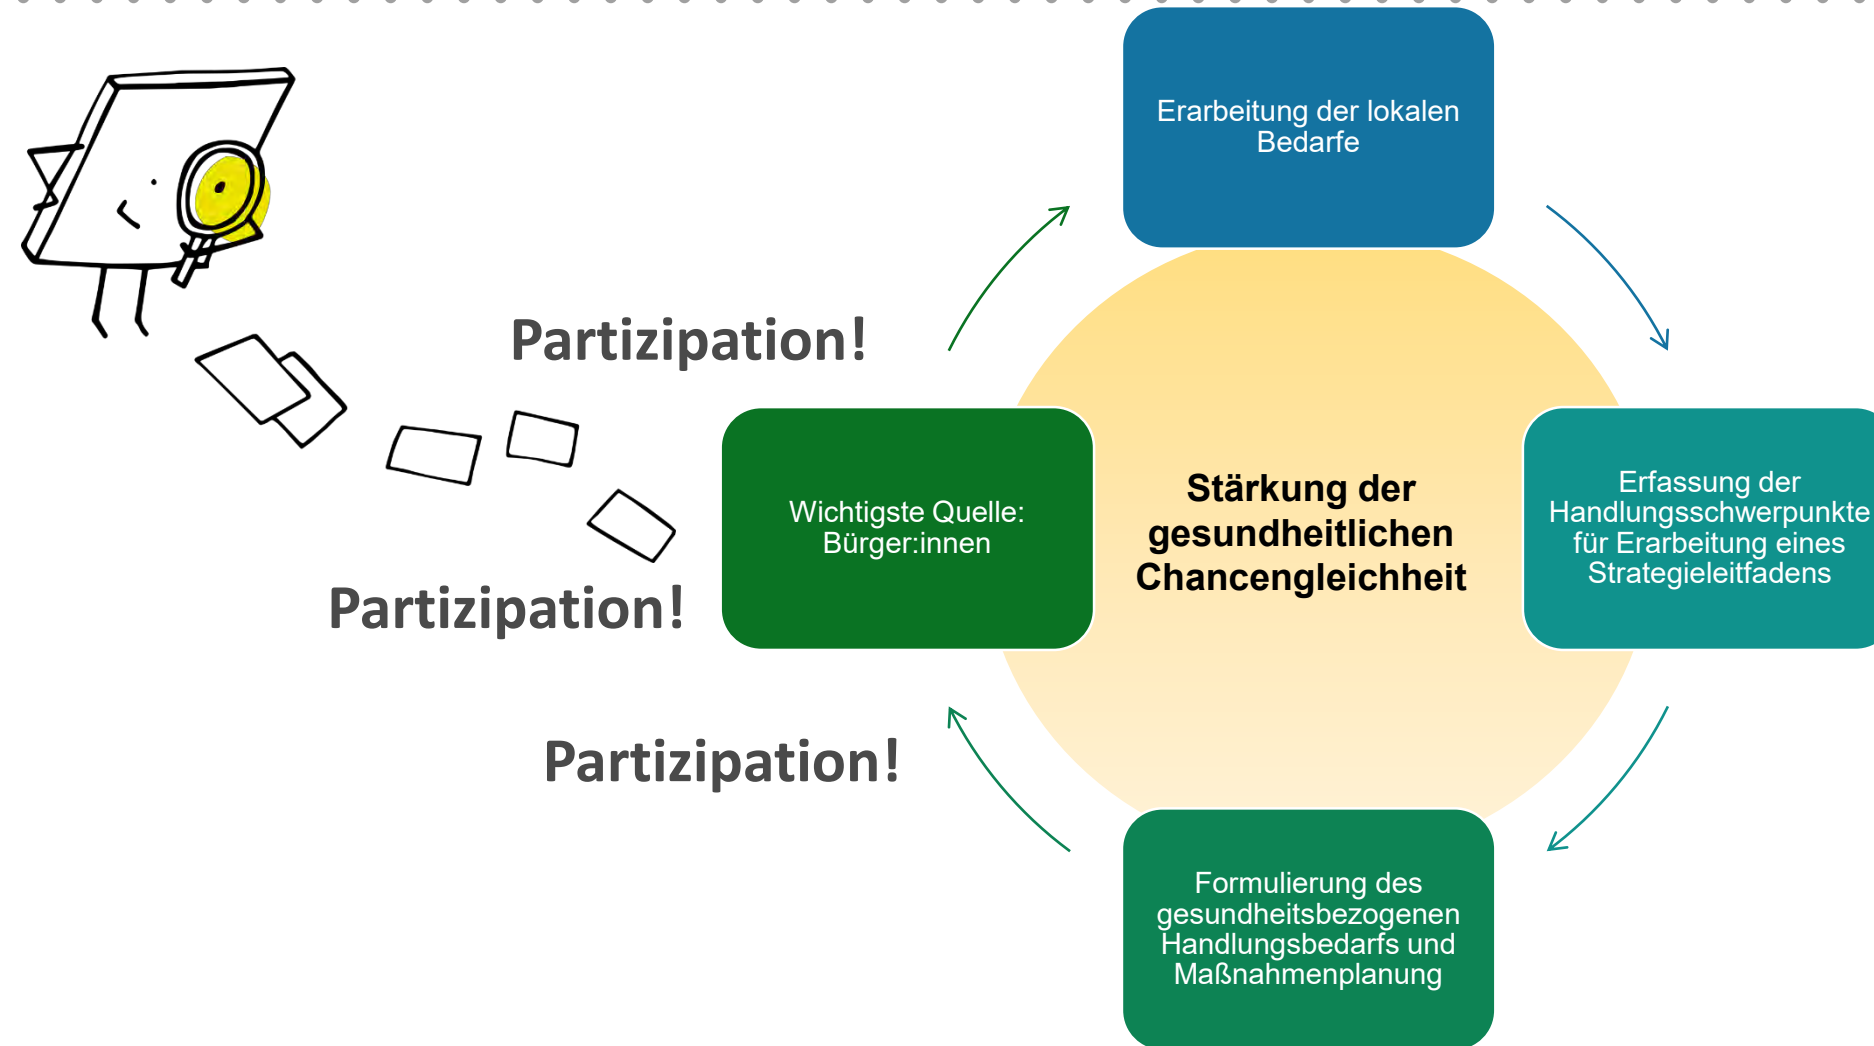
Erarbeitung der lokalen Bedarfe

Partizipation!

Wichtigste Quelle: Bürger:innen

Stärkung der gesundheitlichen Chancengleichheit

Erfassung der Handlungsschwerpunkte für Erarbeitung eines Strategieleitfadens

Partizipation!

Partizipation!

Formulierung des gesundheitsbezogenen Handlungsbedarfs und Maßnahmenplanung